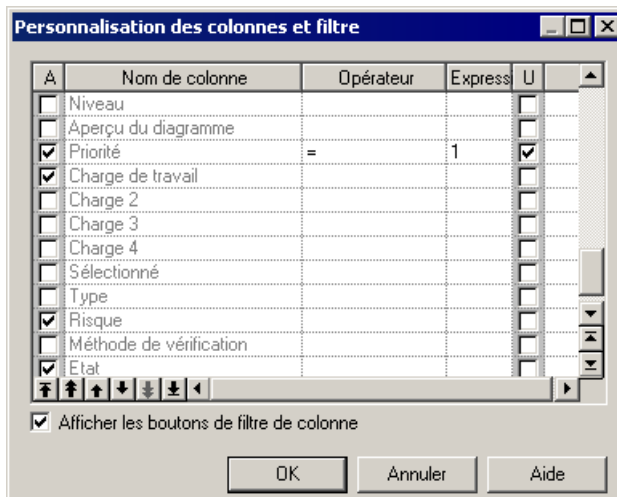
Personnalisation des colonnes et filtre

| A | Nom de colonne | Opérateur | Express | U |
|---|---|---|---|---|
| | Niveau | | | |
| | Aperçu du diagramme | | | |
| ☑ | Priorité | = | 1 | ☑ |
| ☑ | Charge de travail | | | |
| | Charge 2 | | | |
| | Charge 3 | | | |
| | Charge 4 | | | |
| | Sélectionné | | | |
| | Type | | | |
| ☑ | Risque | | | |
| | Méthode de vérification | | | |
| ☑ | Etat | | | |

☑ Afficher les boutons de filtre de colonne

OK Annuler Aide